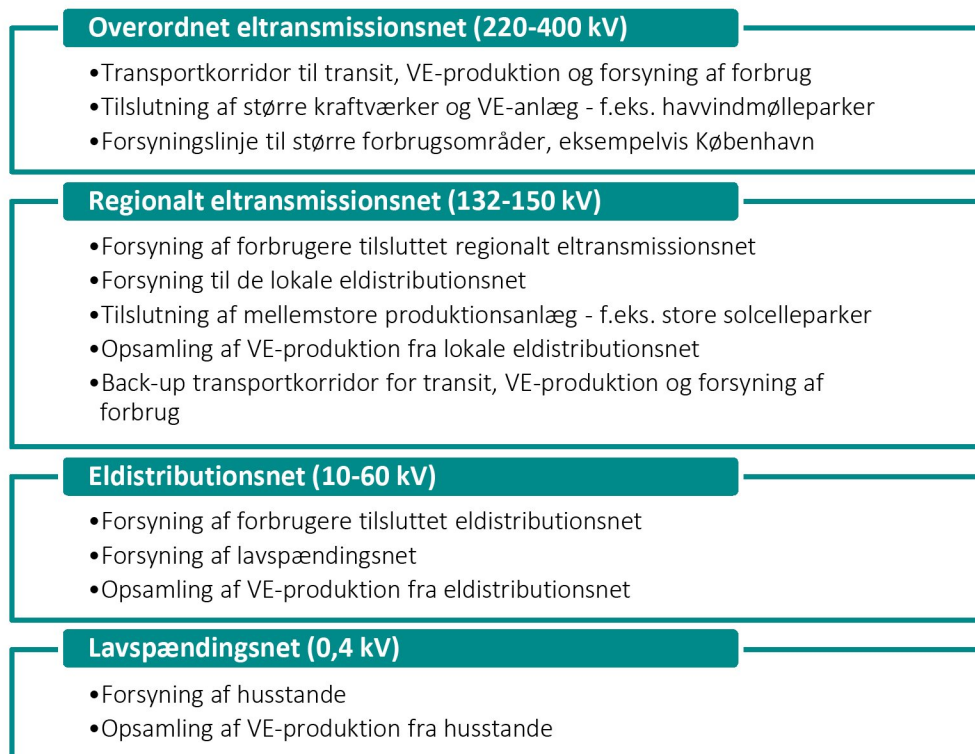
Overordnet eltransmissionsnet (220-400 kV)

•Transportkorridor til transit, VE-produktion og forsyning af forbrug
•Tilslutning af større kraftværker og VE-anlæg - f.eks. havvindmølleparker
•Forsyningslinje til større forbrugsområder, eksempelvis København

Regionalt eltransmissionsnet (132-150 kV)

•Forsyning af forbrugere tilsluttet regionalt eltransmissionsnet
•Forsyning til de lokale eldistributionsnet
•Tilslutning af mellemstore produktionsanlæg - f.eks. store solcelleparker
•Opsamling af VE-produktion fra lokale eldistributionsnet
•Back-up transportkorridor for transit, VE-produktion og forsyning af forbrug

Eldistributionsnet (10-60 kV)

•Forsyning af forbrugere tilsluttet eldistributionsnet
•Forsyning af lavspændingsnet
•Opsamling af VE-produktion fra eldistributionsnet

Lavspændingsnet (0,4 kV)

•Forsyning af husstande
•Opsamling af VE-produktion fra husstande